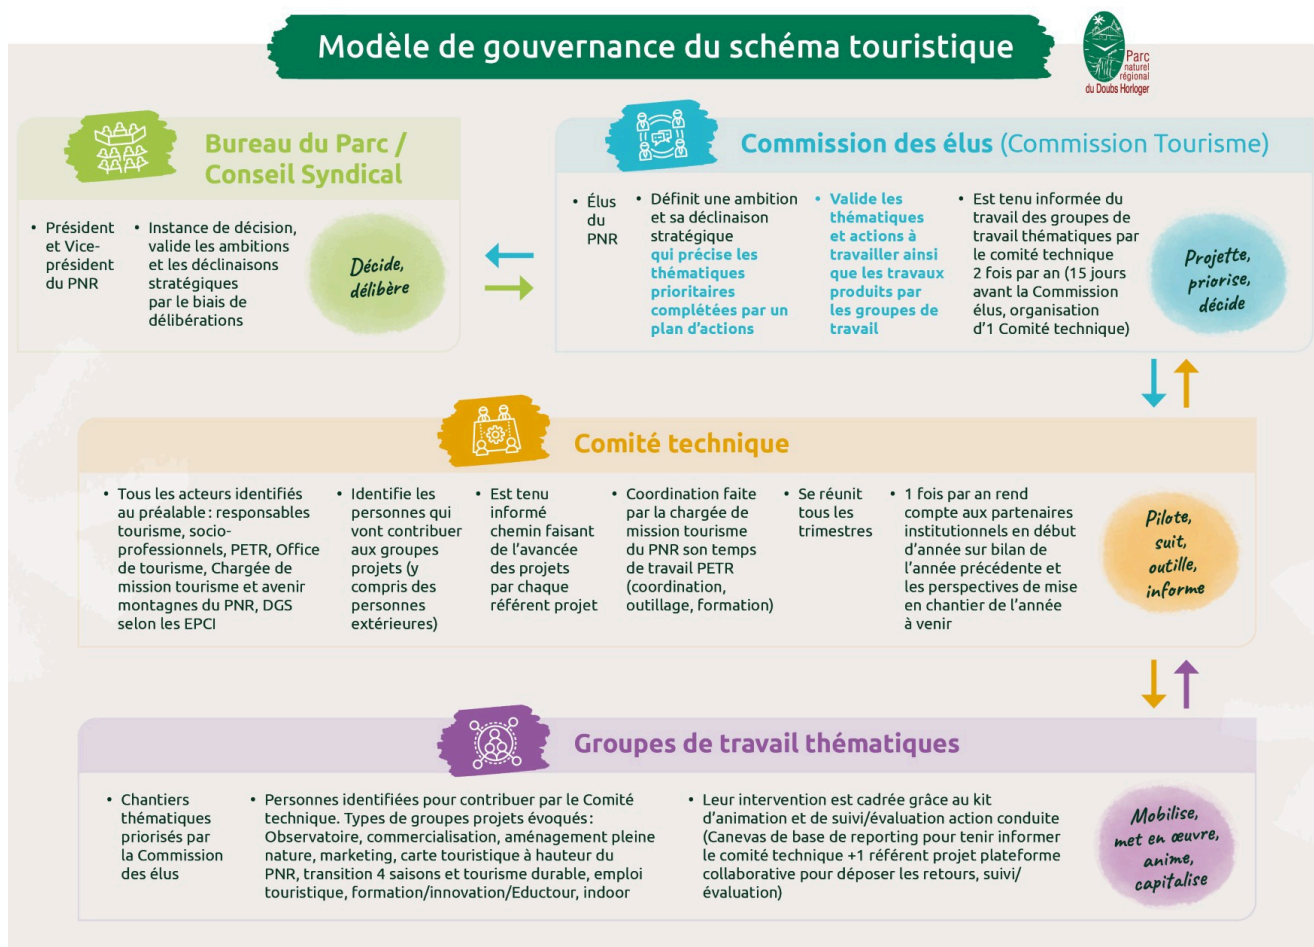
Modèle de gouvernance du schéma touristique

Parc naturel régional du Doubs Horloger

Bureau du Parc / Conseil Syndical

• Président et Vice-président du PNR

• Instance de décision, valide les ambitions et les déclinaisons stratégiques par le biais de délibérations

Décide, délibère

Commission des élus (Commission Tourisme)

• Élus du PNR

• Définit une ambition et sa déclinaison stratégique qui précise les thématiques prioritaires complétées par un plan d'actions

• Valide les thématiques et actions à travailler ainsi que les travaux produits par les groupes de travail

• Est tenu informée du travail des groupes de travail thématiques par le comité technique 2 fois par an (15 jours avant la Commission élus, organisation d'1 Comité technique)

Projette, priorise, décide

Comité technique

• Tous les acteurs identifiés au préalable : responsables tourisme, socio-professionnels, PETR, Office de tourisme, Chargée de mission tourisme et avenir montagnes du PNR, DGS selon les EPCI

• Identifie les personnes qui vont contribuer aux groupes projets (y compris des personnes extérieures)

• Est tenu informé chemin faisant de l'avancée des projets par chaque référent projet

• Coordination faite par la chargée de mission tourisme du PNR son temps de travail PETR (coordination, outillage, formation)

• Se réunit tous les trimestres

• 1 fois par an rend compte aux partenaires institutionnels en début d'année sur bilan de l'année précédente et les perspectives de mise en chantier de l'année à venir

Pilote, suit, outille, informe

Groupes de travail thématiques

• Chantiers thématiques priorisés par la Commission des élus

• Personnes identifiées pour contribuer par le Comité technique. Types de groupes projets évoqués : Observatoire, commercialisation, aménagement pleine nature, marketing, carte touristique à hauteur du PNR, transition 4 saisons et tourisme durable, emploi touristique, formation/innovation/Eductour, indoor

• Leur intervention est cadrée grâce au kit d'animation et de suivi/évaluation action conduite (Canevas de base de reporting pour tenir informer le comité technique +1 référent projet plateforme collaborative pour déposer les retours, suivi/ évaluation)

Mobilise, met en œuvre, anime, capitalise